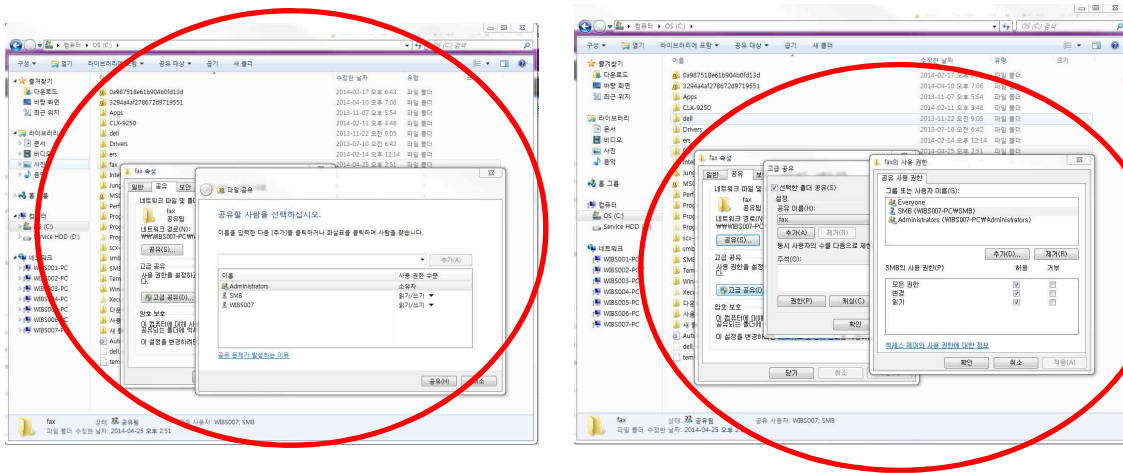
컴퓨터 › OS (C:) ›
OS (C:) 검색
구성 ▾ 열기 라이브러리에 포함 ▾ 공유 대상 ▾ 굽기 새 폴더
즐겨찾기
다운로드
바탕 화면
최근 위치
라이브러리
문서
비디오
사진
음악
홈 그룹
컴퓨터
OS (C:)
Service HDD (D:)
네트워크
WIBS001-PC
WIBS002-PC
WIBS003-PC
WIBS004-PC
WIBS005-PC
WIBS006-PC
WIBS007-PC
이름
수정한 날짜
유형
0a987518e61b904b0fd13d 2014-02-17 오후 6:43 파일 폴더
3294a4af278672d9719551 2014-04-10 오후 7:06 파일 폴더
Apps 2013-11-07 오후 5:54 파일 폴더
CLX-9250 2014-02-11 오후 3:48 파일 폴더
dell 2013-11-22 오전 9:05 파일 폴더
Drivers 2013-07-10 오전 6:42 파일 폴더
ers 2014-02-14 오후 12:14 파일 폴더
fax
fax 속성
일반 공유 보안
네트워크 파일 및 폴더 공유
fax
공유됨
네트워크 경로(N):
\\WIBS007-PC\fax
공유(S)...
고급 공유
사용 권한을 설정하고 여러 공유를 만들고 기타 고급 공유 옵션을 설정합니다.
고급 공유(D)...
암호 보호
이 컴퓨터에 대해 사용자 계정 및 암호가 있는 사용자만 공유된 폴더에 액세스할 수 있습니다.
이 설정을 변경하려면 네트워크 및 공유 센터를 사용하십시오.
파일 공유
공유할 사람을 선택하십시오.
이름을 입력한 다음 [추가]를 클릭하거나 화살표를 클릭하여 사용자를 찾습니다.
추가(A)
이름
사용 권한 수준
Administrators
소유자
SMB
읽기/쓰기 ▾
WIBS007
읽기/쓰기 ▾
공유 문제가 발생하는 이유
공유(H)
취소
fax 상태: 공유됨 공유 사용자: WIBS007; SMB
파일 폴더 수정한 날짜: 2014-04-25 오후 2:51

컴퓨터 › OS (C:) ›
OS (C:) 검색
구성 ▾ 열기 라이브러리에 포함 ▾ 공유 대상 ▾ 굽기 새 폴더
이름
수정한 날짜
유형
크기
0a987518e61b904b0fd13d 2014-02-17 오후 6:43 파일 폴더
3294a4af278672d9719551 2014-04-10 오후 7:06 파일 폴더
Apps 2013-11-07 오후 5:54 파일 폴더
CLX-9250 2014-02-11 오후 3:48 파일 폴더
dell 2013-11-22 오전 9:05 파일 폴더
Drivers 2013-07-10 오전 6:42 파일 폴더
ers 2014-02-14 오후 12:14 파일 폴더
fax 속성
일반 공유 보안
네트워크 파일 및 폴더 공유
fax
공유됨
네트워크 경로(N):
\\WIBS007-PC\fax
공유(S)...
고급 공유
사용 권한을 설정하고 여러 공유를 만들고 기타 고급 공유 옵션을 설정합니다.
고급 공유(D)...
암호 보호
이 컴퓨터에 대해 사용자 계정 및 암호가 있는 사용자만 공유된 폴더에 액세스할 수 있습니다.
이 설정을 변경하려면 네트워크 및 공유 센터를 사용하십시오.
닫기 취소 적용(A)
고급 공유
선택한 폴더 공유(S)
설정
공유 이름(H):
fax
추가(A) 제거(R)
동시 사용자의 수를 다음으로 제한(L):
주석(O):
권한(P) 캐시(C)
확인
fax의 사용 권한
공유 사용 권한
그룹 또는 사용자 이름(G):
Everyone
SMB (WIBS007-PC\SMB)
Administrators (WIBS007-PC\Administrators)
추가(D)... 제거(R)
SMB의 사용 권한(P)
허용
거부
모든 권한
변경
읽기
액세스 제어와 사용 권한에 대한 정보
확인 취소 적용(A)
fax 상태: 공유됨 공유 사용자: WIBS007; SMB
파일 폴더 수정한 날짜: 2014-04-25 오후 2:51